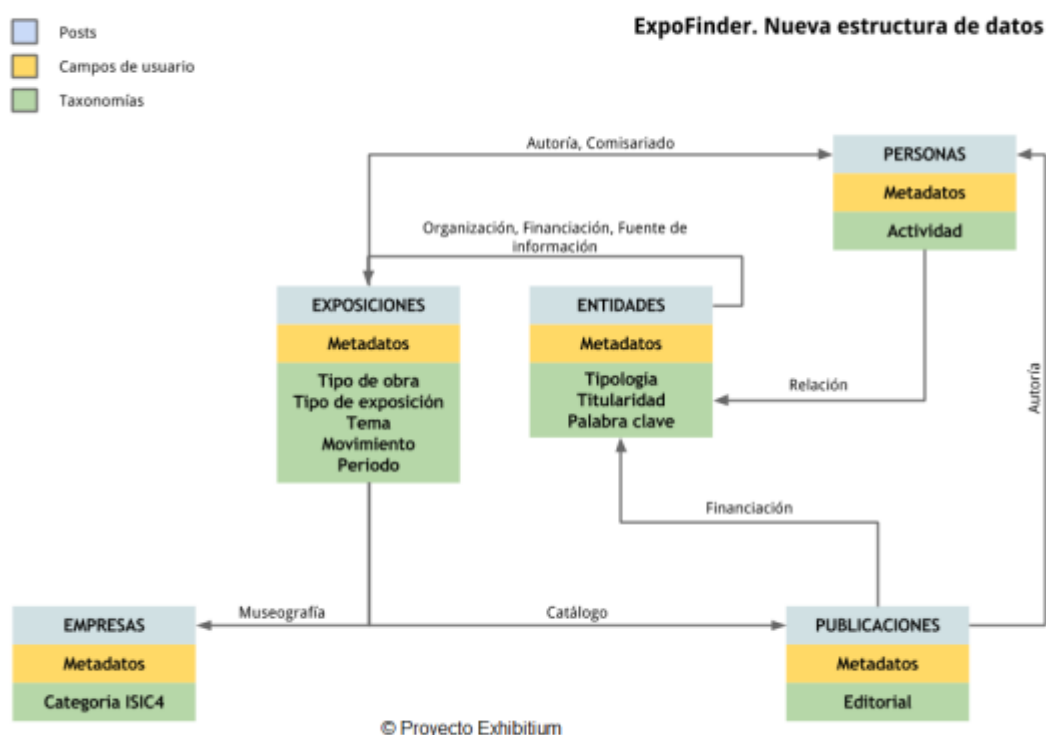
Posts
Campos de usuario
Taxonomías

ExpoFinder. Nueva estructura de datos

Autoría, Comisariado

PERSONAS
Metadatos
Actividad

Organización, Financiación, Fuente de información

EXPOSICIONES
Metadatos
Tipo de obra
Tipo de exposición
Tema
Movimiento
Periodo

ENTIDADES
Metadatos
Tipología
Titularidad
Palabra clave

Relación

Autoría

Financiación

EMPRESAS
Metadatos
Categoría ISIC4

Museografía

Catálogo

PUBLICACIONES
Metadatos
Editorial

© Provecto Exhibitium